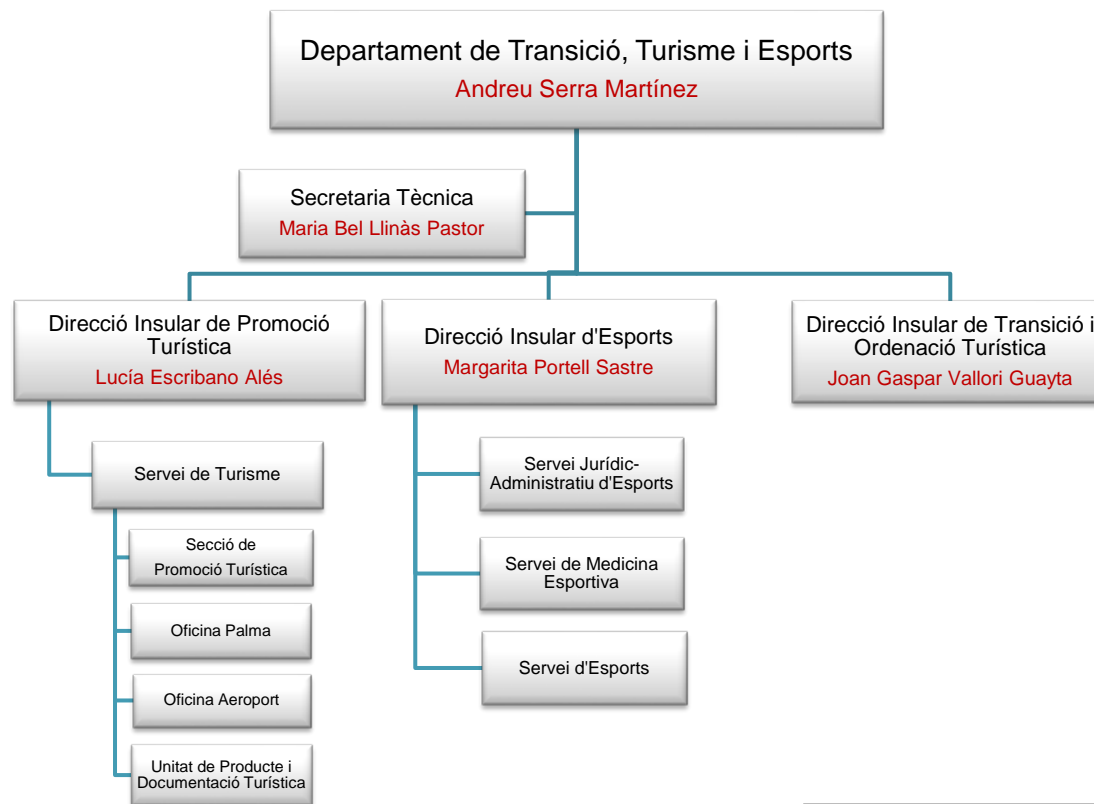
Departament de Transició, Turisme i Esports
Andreu Serra Martínez

Secretaria Tècnica
Maria Bel Llinàs Pastor

Direcció Insular de Promoció Turística
Lucía Escribano Alés

Direcció Insular d'Esports
Margarita Portell Sastre

Direcció Insular de Transició i Ordenació Turística
Joan Gaspar Vallori Guayta

Servei de Turisme

Secció de Promoció Turística

Oficina Palma

Oficina Aeroport

Unitat de Producte i Documentació Turística

Servei Jurídic-Administratiu d'Esports

Servei de Medicina Esportiva

Servei d'Esports